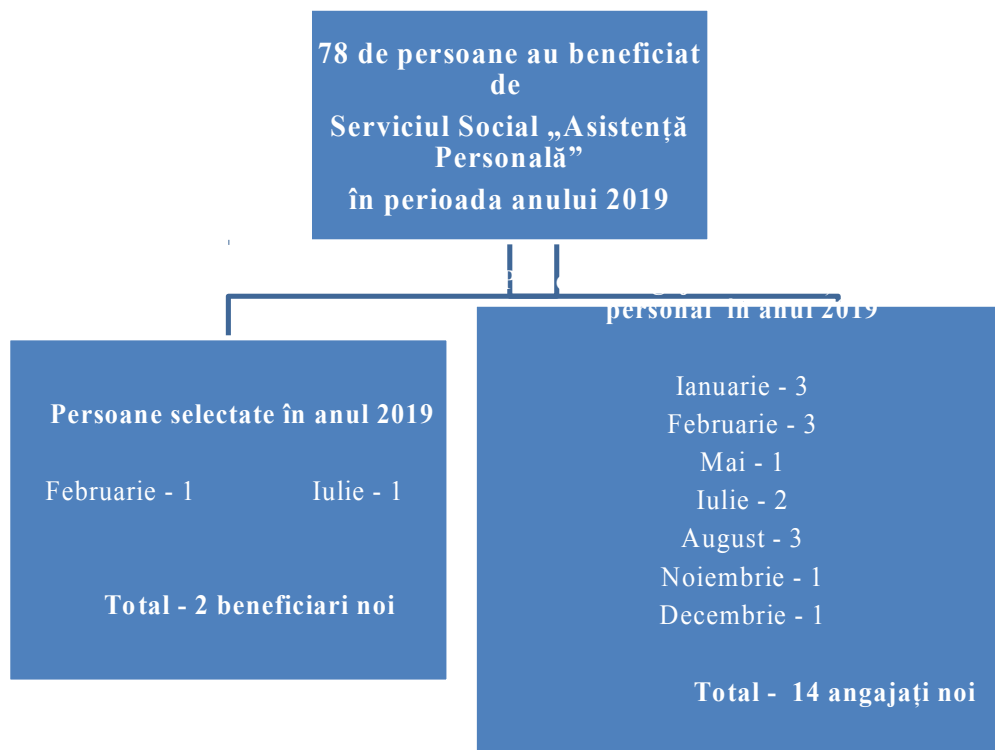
78 de persoane au beneficiat de Serviciul Social „Asistență Personală” în perioada anului 2019

Persoane selectate în anul 2019

Februarie - 1 Iulie - 1

Total - 2 beneficiari noi

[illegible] personal în anul 2019

Ianuarie - 3
Februarie - 3
Mai - 1
Iulie - 2
August - 3
Noiembrie - 1
Decembrie - 1

Total - 14 angajați noi